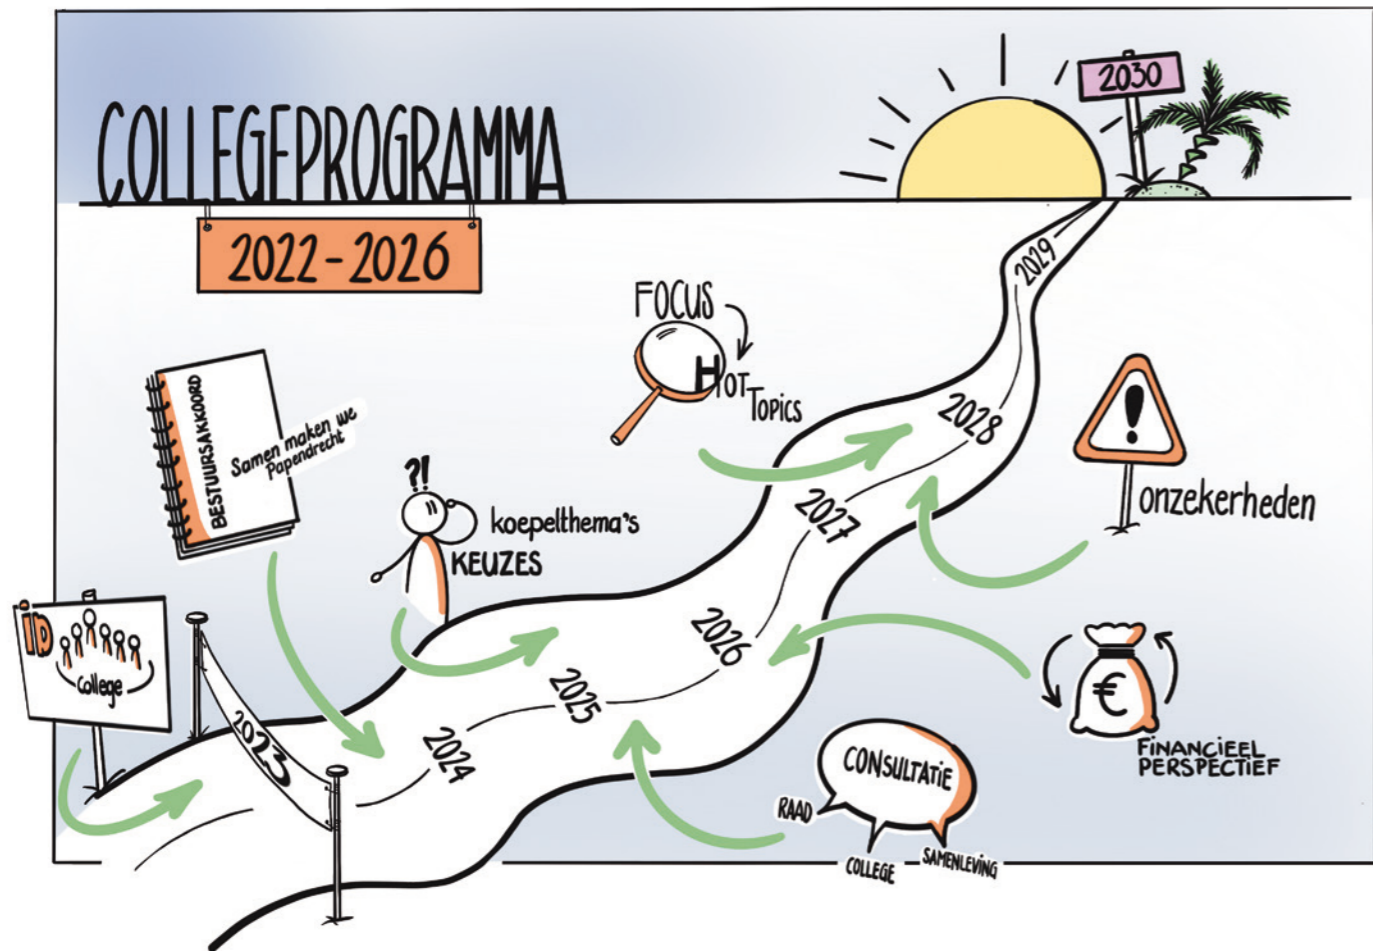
COLLEGEPROGRAMMA

2022 - 2026

2030

2029

FOCUS

HOT TOPICS

2028

BESTUURSAKKOORD

Samen maken we Papendrecht

?!

koepelthema's

KEUZES

2027

onzekerheden

ID

college

2026

2025

2023

2024

€

FINANCIEEL PERSPECTIEF

CONSULTATIE

RAAD

COLLEGE

SAMENLEVING